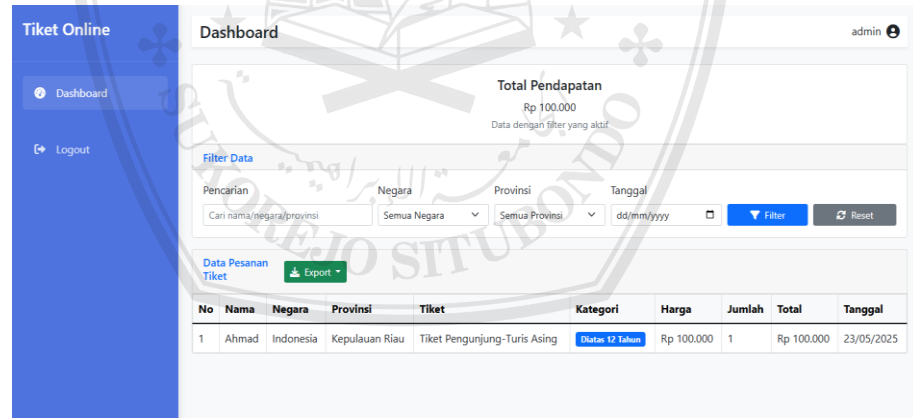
Tiket Online

Dashboard

Logout

Dashboard

admin

Total Pendapatan

Rp 100.000

Data dengan filter yang aktif

Filter Data

Pencarian

Cari nama/negara/provinsi

Negara

Semua Negara

Provinsi

Semua Provinsi

Tanggal

dd/mm/yyyy

Filter

Reset

Data Pesanan Tiket

Export

| No | Nama | Negara | Provinsi | Tiket | Kategori | Harga | Jumlah | Total | Tanggal |
|---|---|---|---|---|---|---|---|---|---|
| 1 | Ahmad | Indonesia | Kepulauan Riau | Tiket Pengunjung-Turis Asing | Diatas 12 Tahun | Rp 100.000 | 1 | Rp 100.000 | 23/05/2025 |

SUKOREJO SITUBONDO